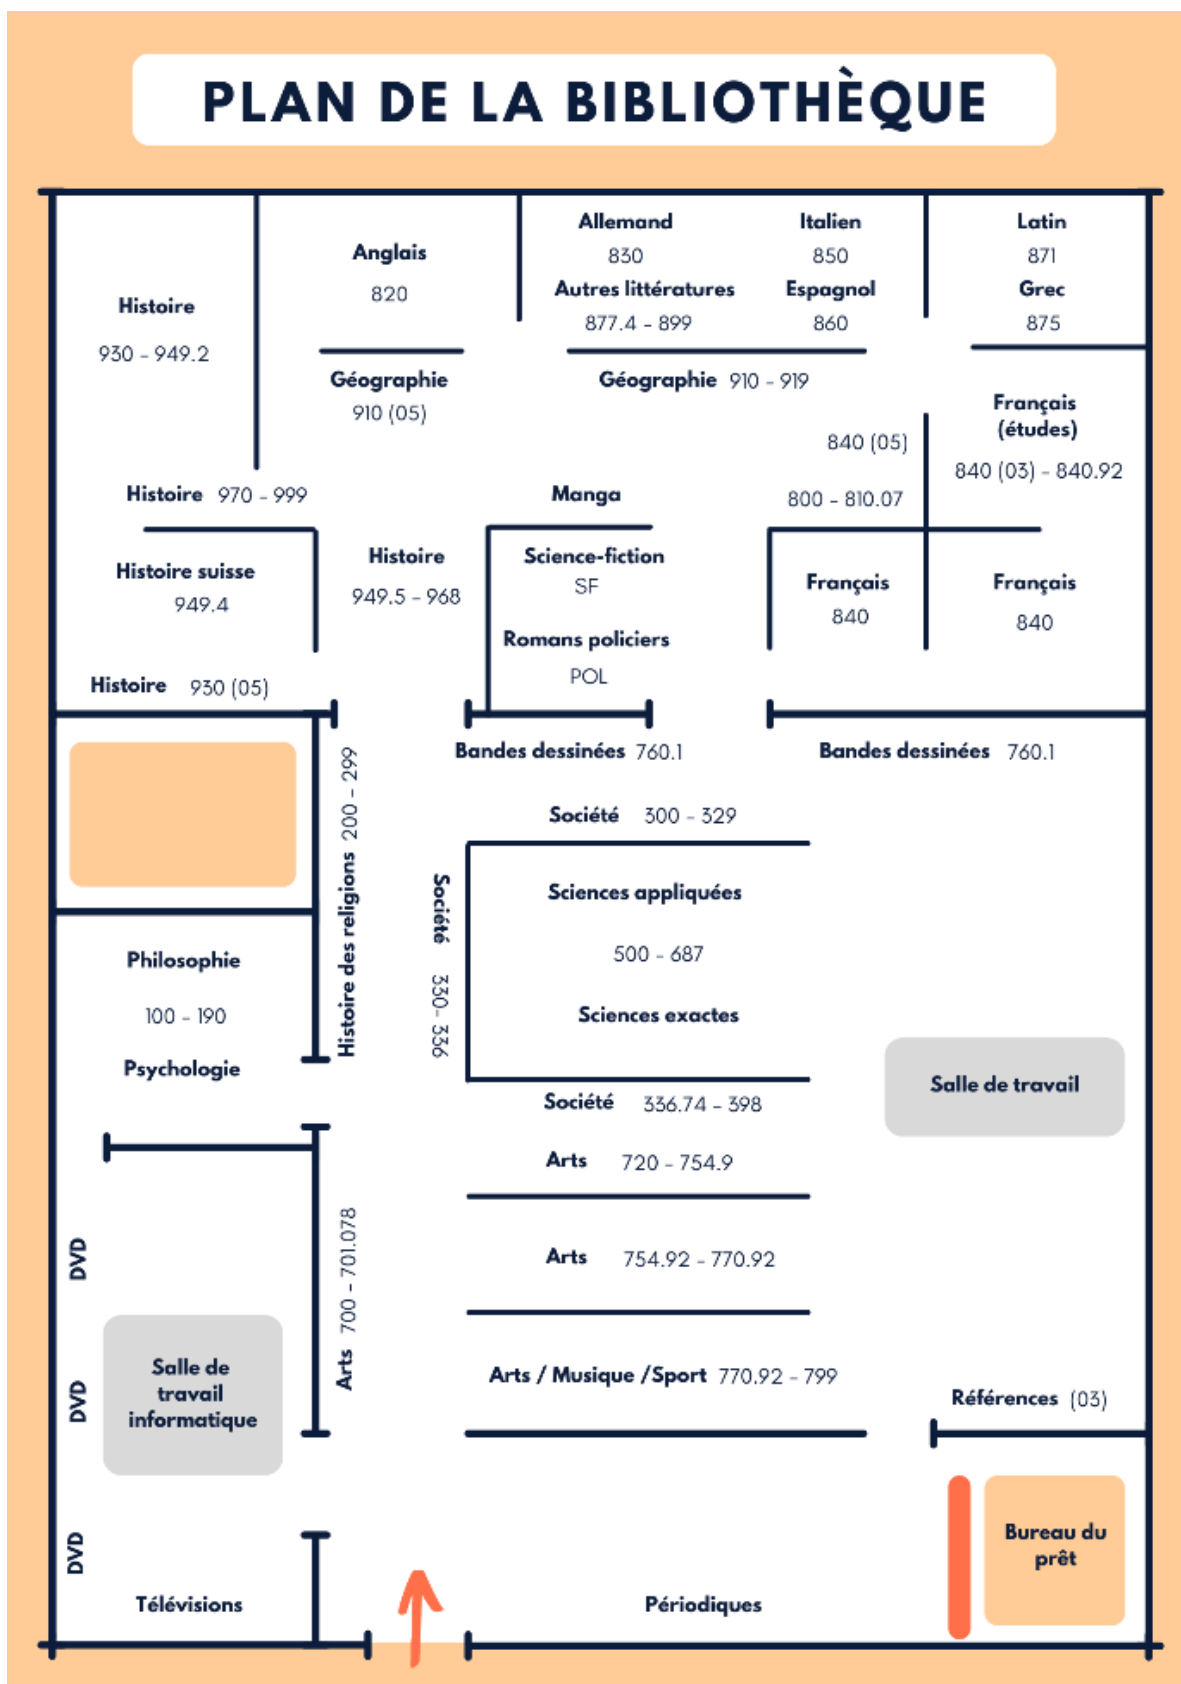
PLAN DE LA BIBLIOTHÈQUE

Histoire

930 - 949.2

Anglais

820

Allemand

830

Autres littératures

877.4 - 899

Italien

850

Espagnol

860

Latin

871

Grec

875

Géographie

910 (05)

Géographie 910 - 919

Français (études)

840 (03) - 840.92

840 (05)

800 - 810.07

Histoire 970 - 999

Manga

Histoire suisse

949.4

Histoire

949.5 - 968

Science-fiction

SF

Romans policiers

POL

Français

840

Français

840

Histoire 930 (05)

Histoire des religions 200 - 299

Bandes dessinées 760.1

Bandes dessinées 760.1

Société 300 - 329

Société 330 - 336

Sciences appliquées

500 - 687

Sciences exactes

Philosophie

100 - 190

Psychologie

Salle de travail

Société 336.74 - 398

Arts 720 - 754.9

Arts 754.92 - 770.92

DVD

Arts 700 - 701.078

Salle de travail informatique

DVD

Arts / Musique / Sport 770.92 - 799

Références (03)

DVD

Télévisions

Périodiques

Bureau du prêt